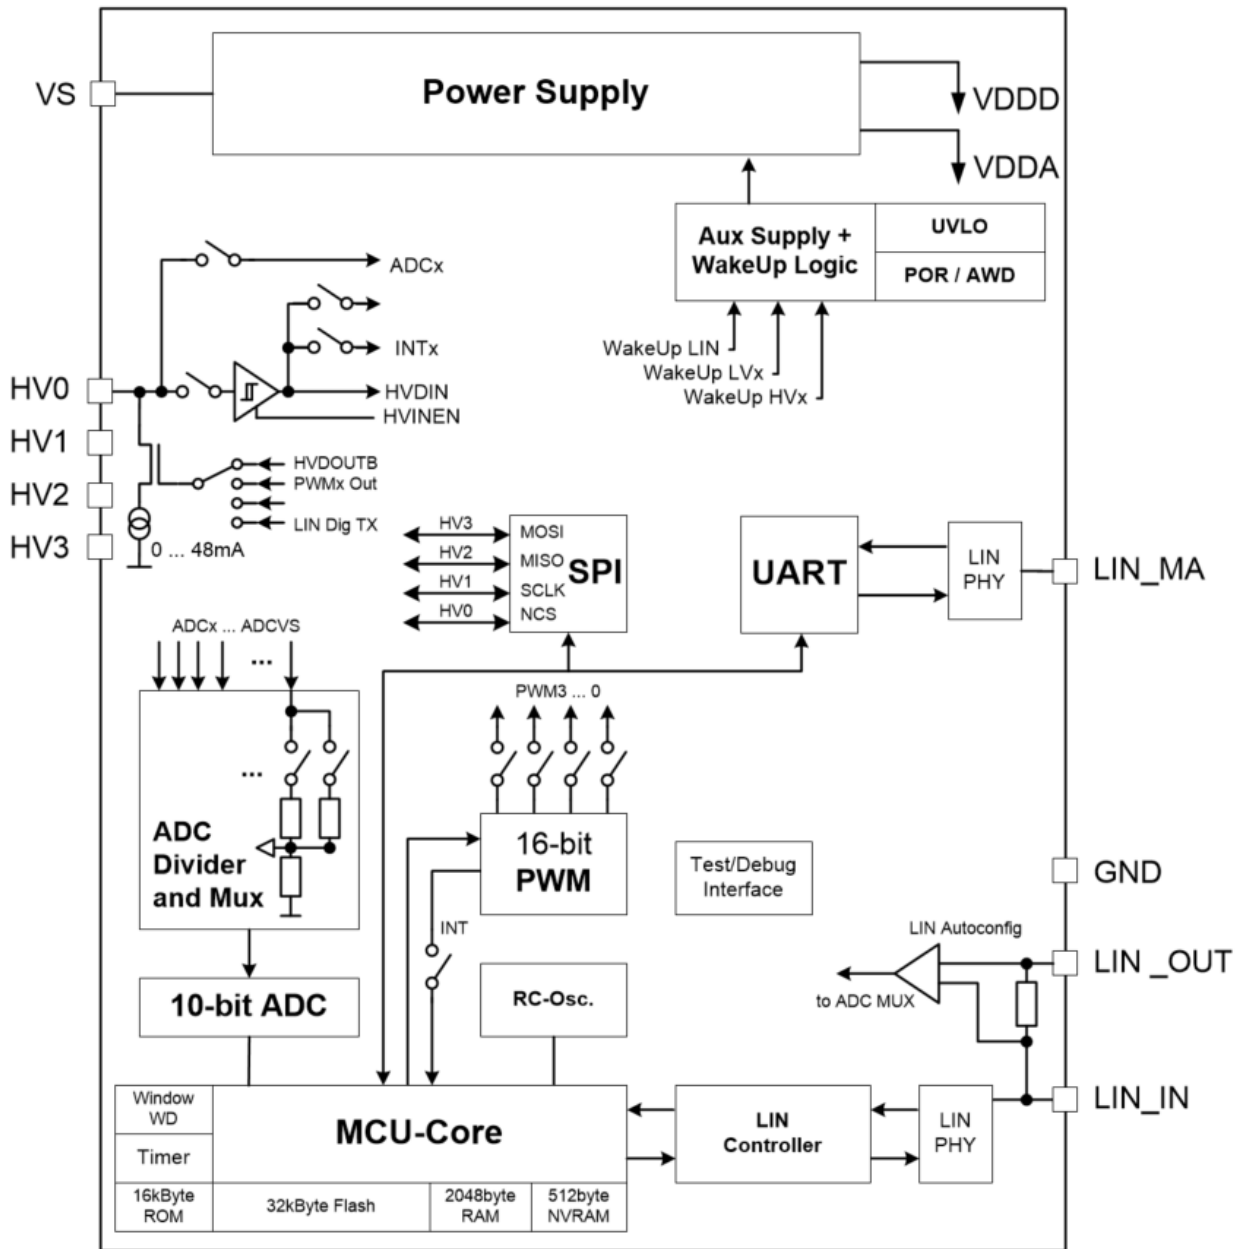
VS

Power Supply

VDDD

VDDA

Aux Supply + WakeUp Logic

UVLO

POR / AWD

WakeUp LIN

WakeUp LVx

WakeUp HVx

ADCx

INTx

HVDIN

HVINEN

HV0

HV1

HV2

HV3

HVDOUTB

PWMx Out

LIN Dig TX

0 ... 48mA

HV3

HV2

HV1

HV0

MOSI

MISO

SCLK

NCS

SPI

UART

LIN PHY

LIN_MA

ADCx ... ADCVS

...

...

ADC Divider and Mux

PWM3 ... 0

16-bit PWM

Test/Debug Interface

GND

INT

LIN Autoconfig

LIN _OUT

to ADC MUX

10-bit ADC

RC-Osc.

LIN_IN

Window WD

Timer

MCU-Core

LIN Controller

LIN PHY

16kByte ROM

32kByte Flash

2048byte RAM

512byte NVRAM